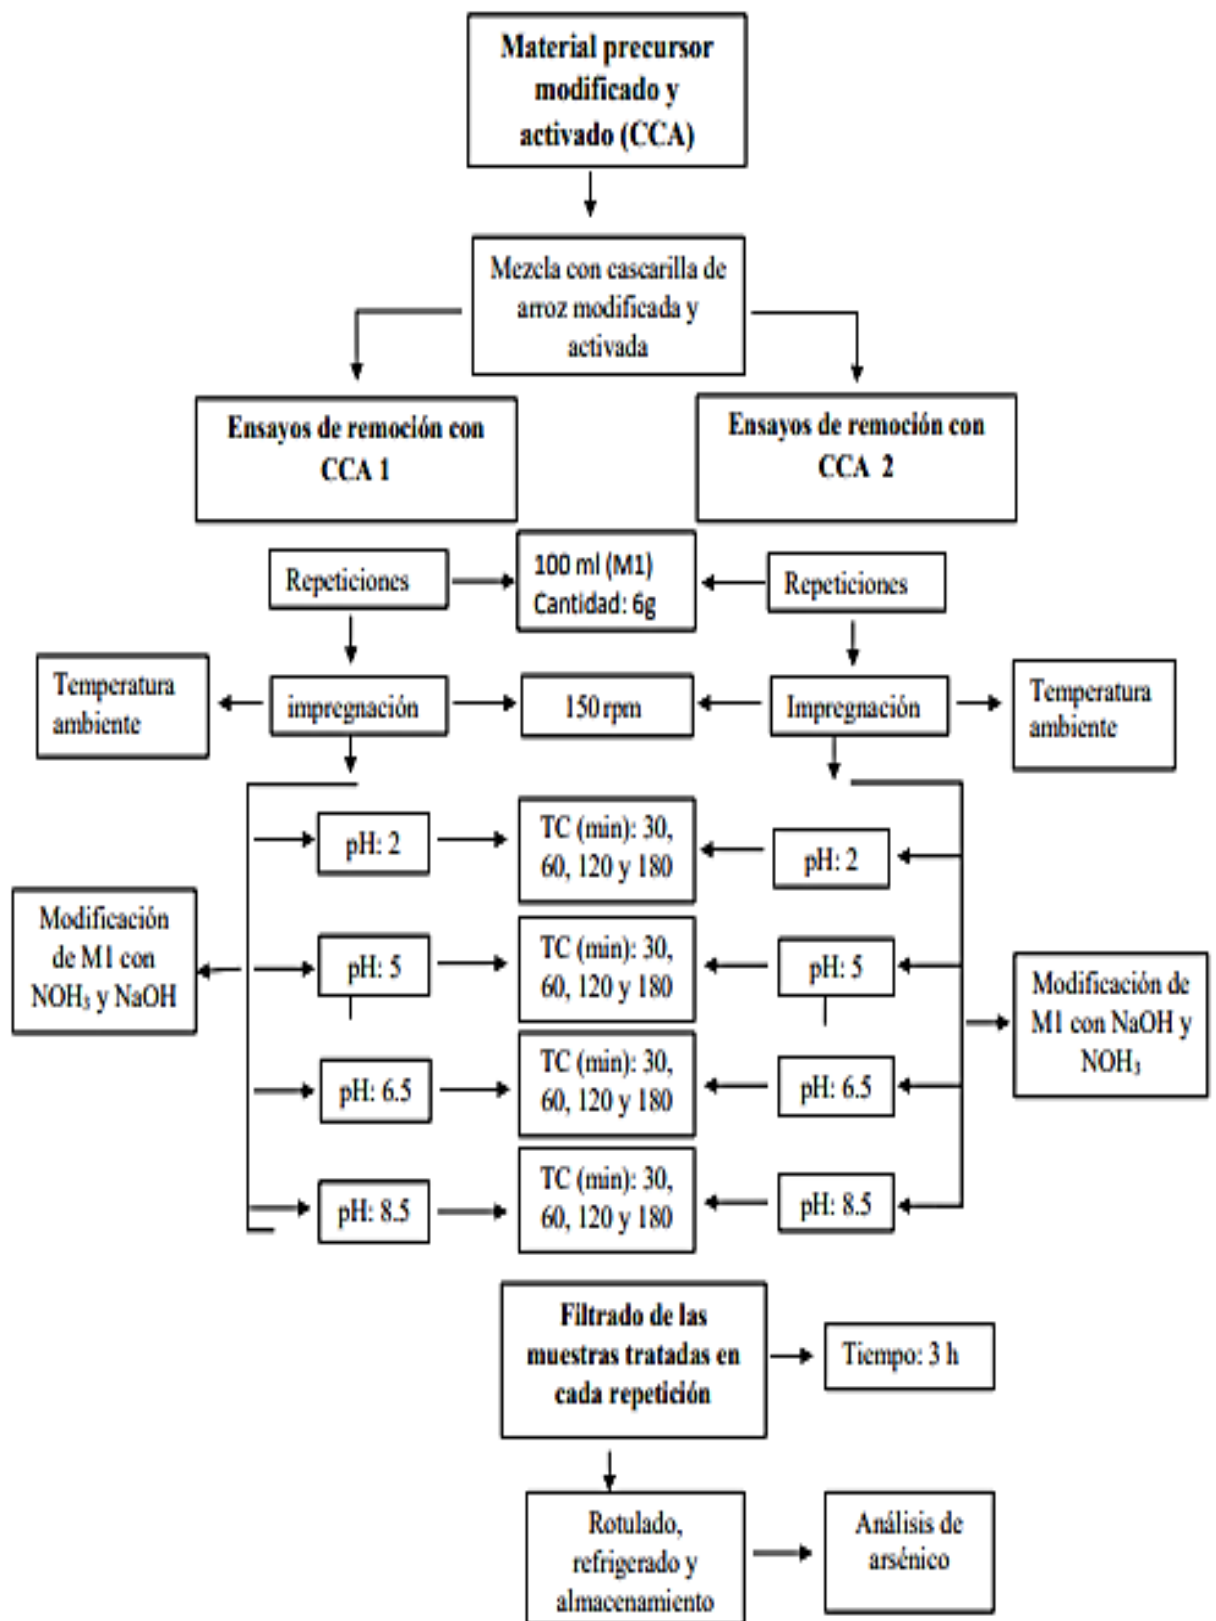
Material precursor modificado y activado (CCA)

Mezcla con cascarilla de arroz modificada y activada

Ensayos de remoción con CCA 1

Ensayos de remoción con CCA 2

Repeticiones

100 ml (M1) Cantidad: 6g

Repeticiones

Temperatura ambiente

impregnación

150 rpm

Impregnación

Temperatura ambiente

pH: 2

TC (min): 30, 60, 120 y 180

pH: 2

Modificación de M1 con $NOH_3$ y NaOH

pH: 5

TC (min): 30, 60, 120 y 180

pH: 5

Modificación de M1 con NaOH y $NOH_3$

pH: 6.5

TC (min): 30, 60, 120 y 180

pH: 6.5

pH: 8.5

TC (min): 30, 60, 120 y 180

pH: 8.5

Filtrado de las muestras tratadas en cada repetición

Tiempo: 3 h

Rotulado, refrigerado y almacenamiento

Análisis de arsénico